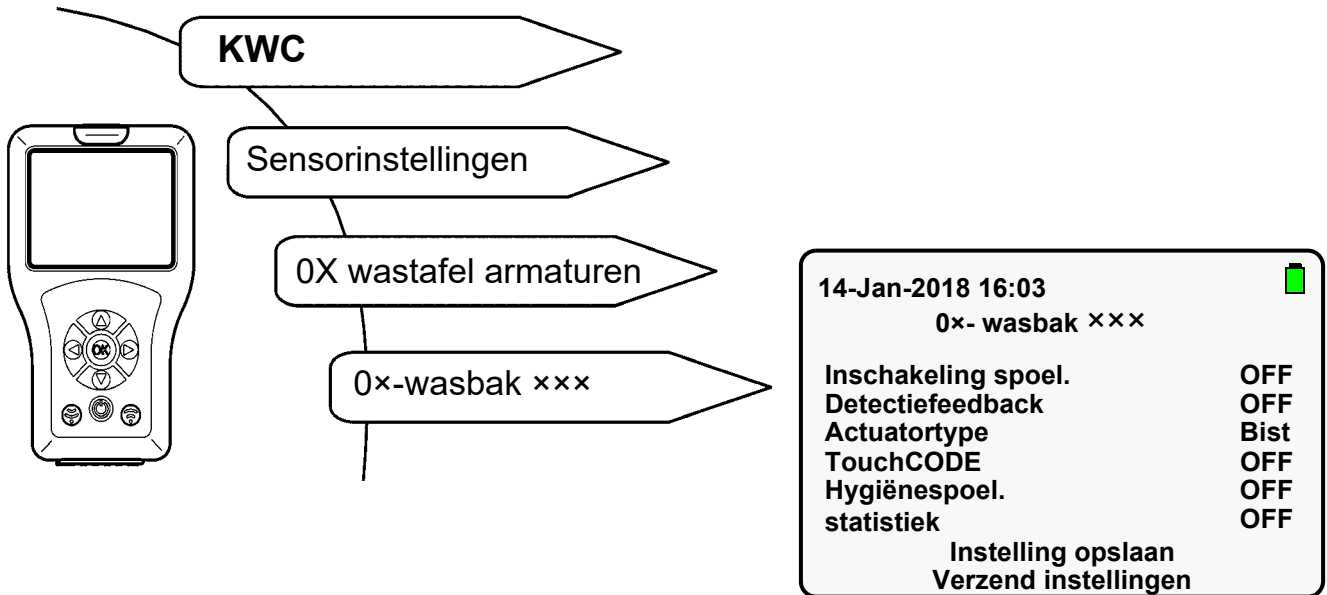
KWC

Sensorinstellingen

0X wastafel armaturen

0×-wasbak ×××

OK

14-Jan-2018 16:03

0×- wasbak ×××

| | |
|---|---|
| Inschakeling spoel. | OFF |
| Detectiefeedback | OFF |
| Actuatortype | Bist |
| TouchCODE | OFF |
| Hygiënespoel. | OFF |
| statistiek | OFF |

Instelling opslaan
Verzend instellingen